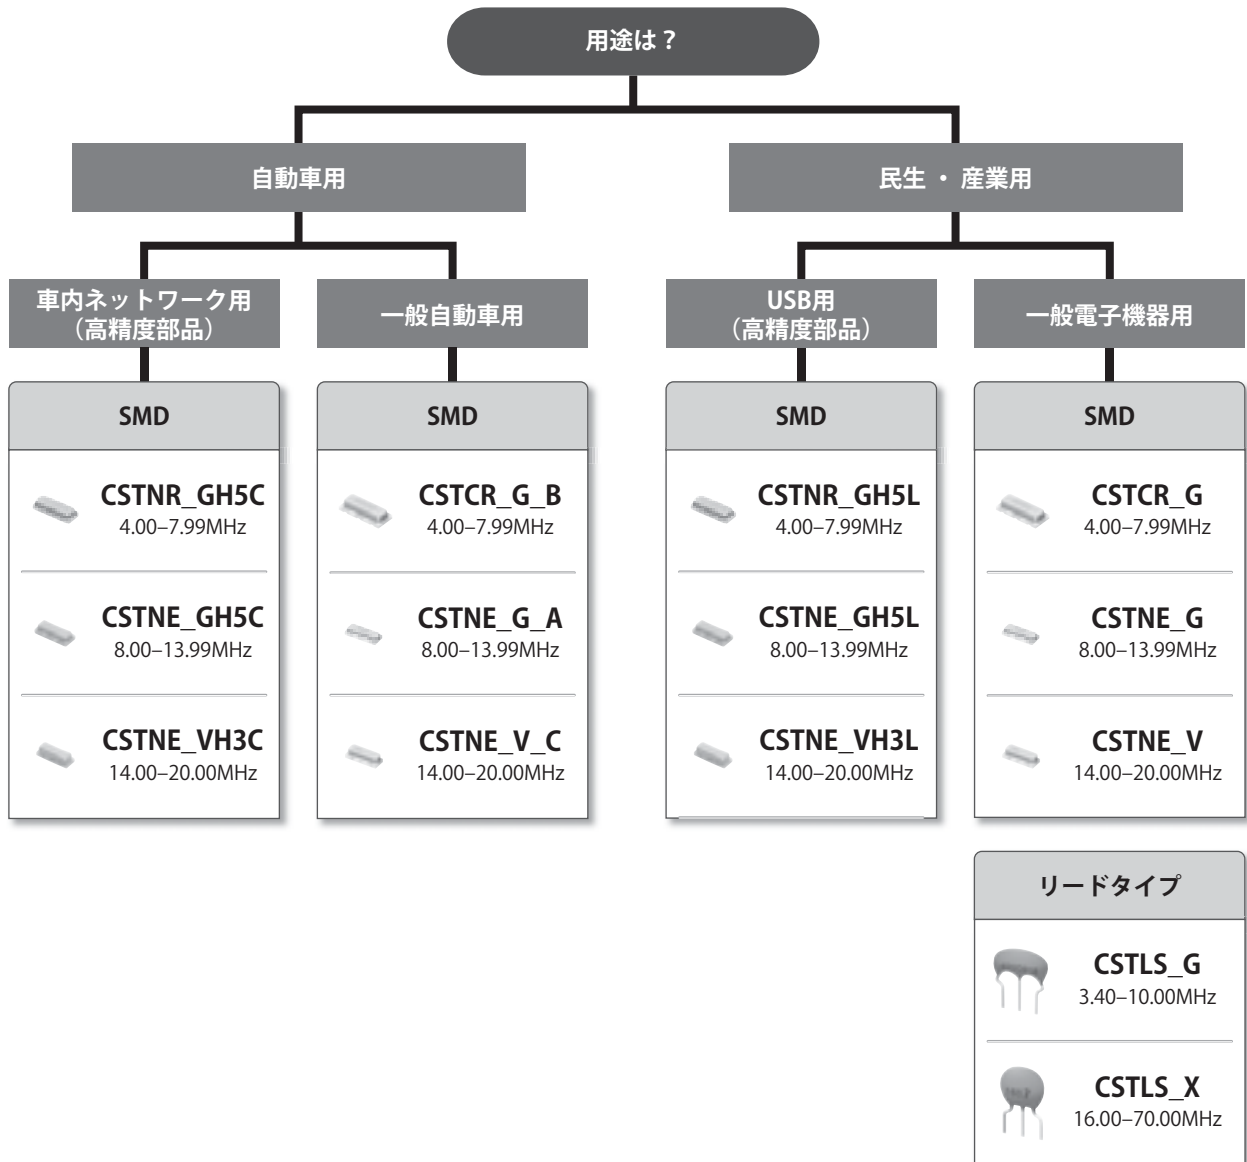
用途は？

自動車用

民生・産業用

車内ネットワーク用
（高精度部品）

一般自動車用

USB用
（高精度部品）

一般電子機器用

SMD

CSTNR_GH5C
4.00–7.99MHz

CSTNE_GH5C
8.00–13.99MHz

CSTNE_VH3C
14.00–20.00MHz

SMD

CSTCR_G_B
4.00–7.99MHz

CSTNE_G_A
8.00–13.99MHz

CSTNE_V_C
14.00–20.00MHz

SMD

CSTNR_GH5L
4.00–7.99MHz

CSTNE_GH5L
8.00–13.99MHz

CSTNE_VH3L
14.00–20.00MHz

SMD

CSTCR_G
4.00–7.99MHz

CSTNE_G
8.00–13.99MHz

CSTNE_V
14.00–20.00MHz

リードタイプ

CSTLS_G
3.40–10.00MHz

CSTLS_X
16.00–70.00MHz